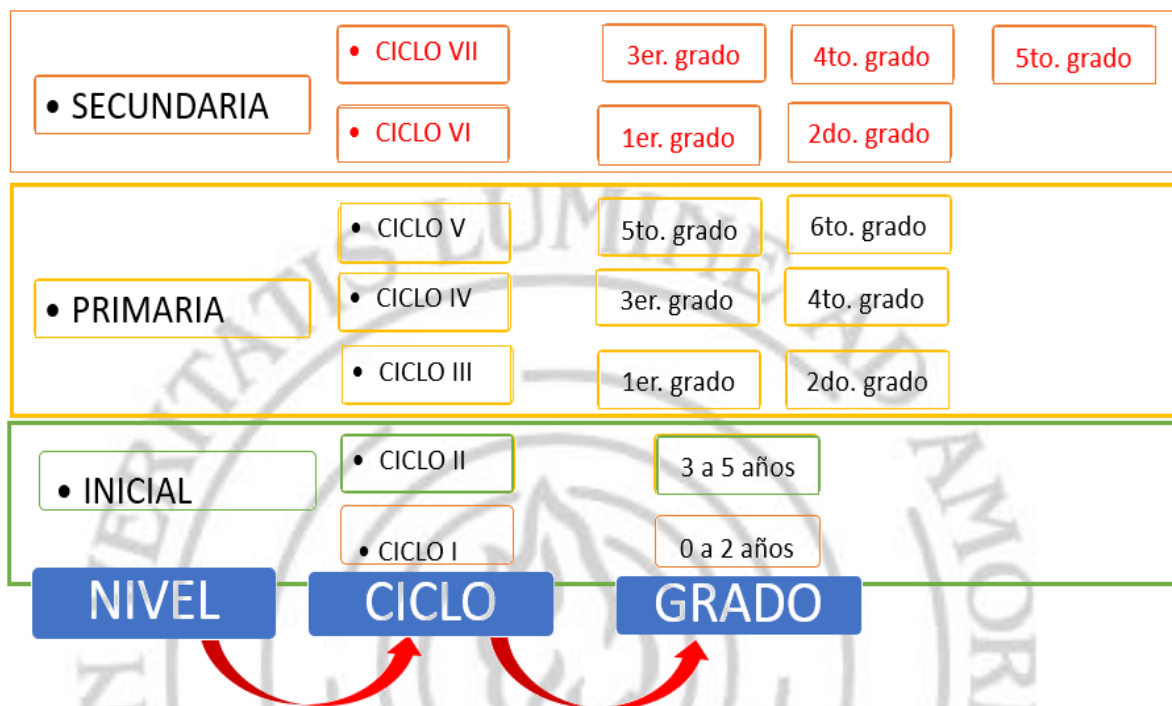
• SECUNDARIA

• CICLO VII

3er. grado

4to. grado

5to. grado

• CICLO VI

1er. grado

2do. grado

• PRIMARIA

• CICLO V

5to. grado

6to. grado

• CICLO IV

3er. grado

4to. grado

• CICLO III

1er. grado

2do. grado

• INICIAL

• CICLO II

3 a 5 años

• CICLO I

0 a 2 años

NIVEL

CICLO

GRADO